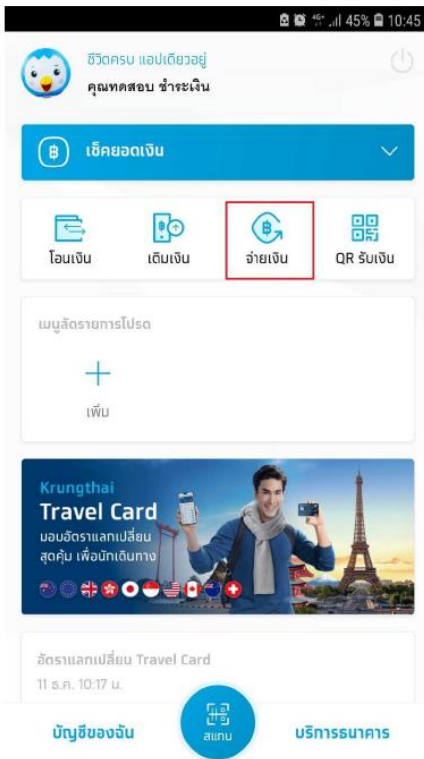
45% 10:45

ชีวิตครบ แอปเดียวอยู่
คุณทดสอบ ชำระเงิน

เช็คยอดเงิน

โอนเงิน
เติมเงิน
จ่ายเงิน
QR รับเงิน

เมนูลัดรายการโปรด

เพิ่ม

Krungthai
Travel Card
มอบอัตราแลกเปลี่ยน
สุดคุ้ม เพื่อนักเดินทาง

อัตราแลกเปลี่ยน Travel Card
11 ธ.ค. 10:17 น.

บัญชีของฉัน
สแกน
บริการธนาคาร